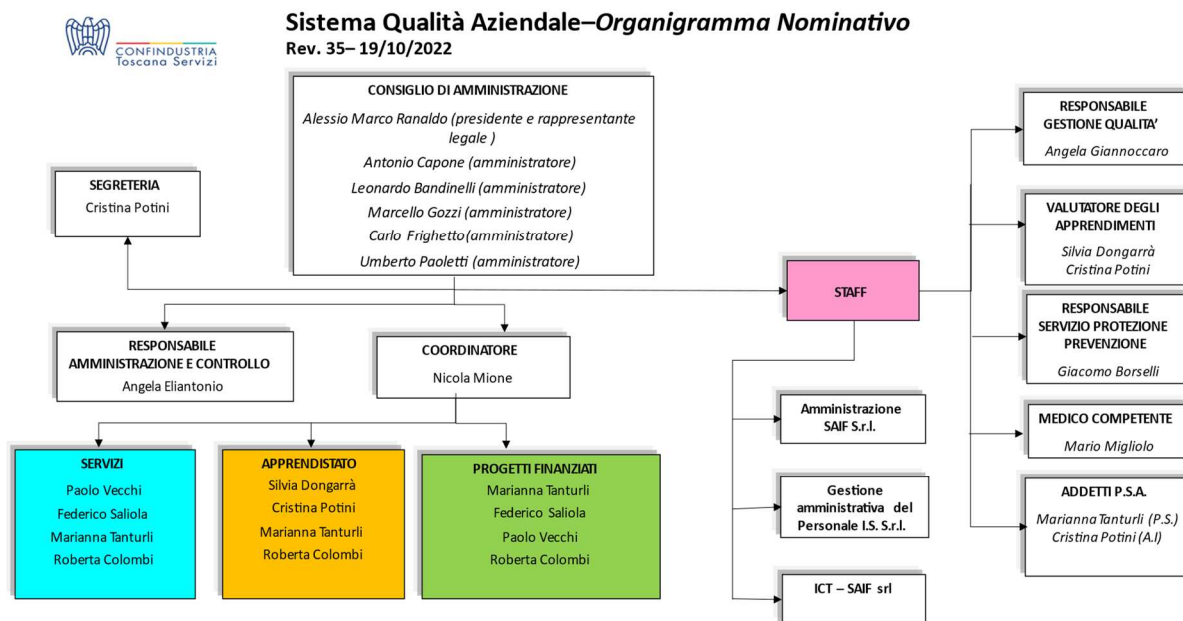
CONFINDUSTRIA
Toscana Servizi

Sistema Qualità Aziendale–*Organigramma Nominativo*
Rev. 35– 19/10/2022

CONSIGLIO DI AMMINISTRAZIONE
*Alessio Marco Ranaldo (presidente e rappresentante legale )*
*Antonio Capone (amministratore)*
*Leonardo Bandinelli (amministratore)*
*Marcello Gozzi (amministratore)*
*Carlo Frighetto(amministratore)*
*Umberto Paoletti (amministratore)*

SEGRETERIA
Cristina Potini

STAFF

RESPONSABILE GESTIONE QUALITA'
*Angela Giannoccaro*

VALUTATORE DEGLI APPRENDIMENTI
*Silvia Dongarrà*
*Cristina Potini*

RESPONSABILE SERVIZIO PROTEZIONE PREVENZIONE
*Giacomo Borselli*

MEDICO COMPETENTE
*Mario Migliolo*

ADDETTI P.S.A.
*Marianna Tanturli (P.S.)*
*Cristina Potini (A.I)*

RESPONSABILE AMMINISTRAZIONE E CONTROLLO
Angela Eliantonio

COORDINATORE
Nicola Mione

Amministrazione SAIF S.r.l.

Gestione amministrativa del Personale I.S. S.r.l.

ICT – SAIF srl

SERVIZI
Paolo Vecchi
Federico Saliola
Marianna Tanturli
Roberta Colombi

APPRENDISTATO
Silvia Dongarrà
Cristina Potini
Marianna Tanturli
Roberta Colombi

PROGETTI FINANZIATI
Marianna Tanturli
Federico Saliola
Paolo Vecchi
Roberta Colombi